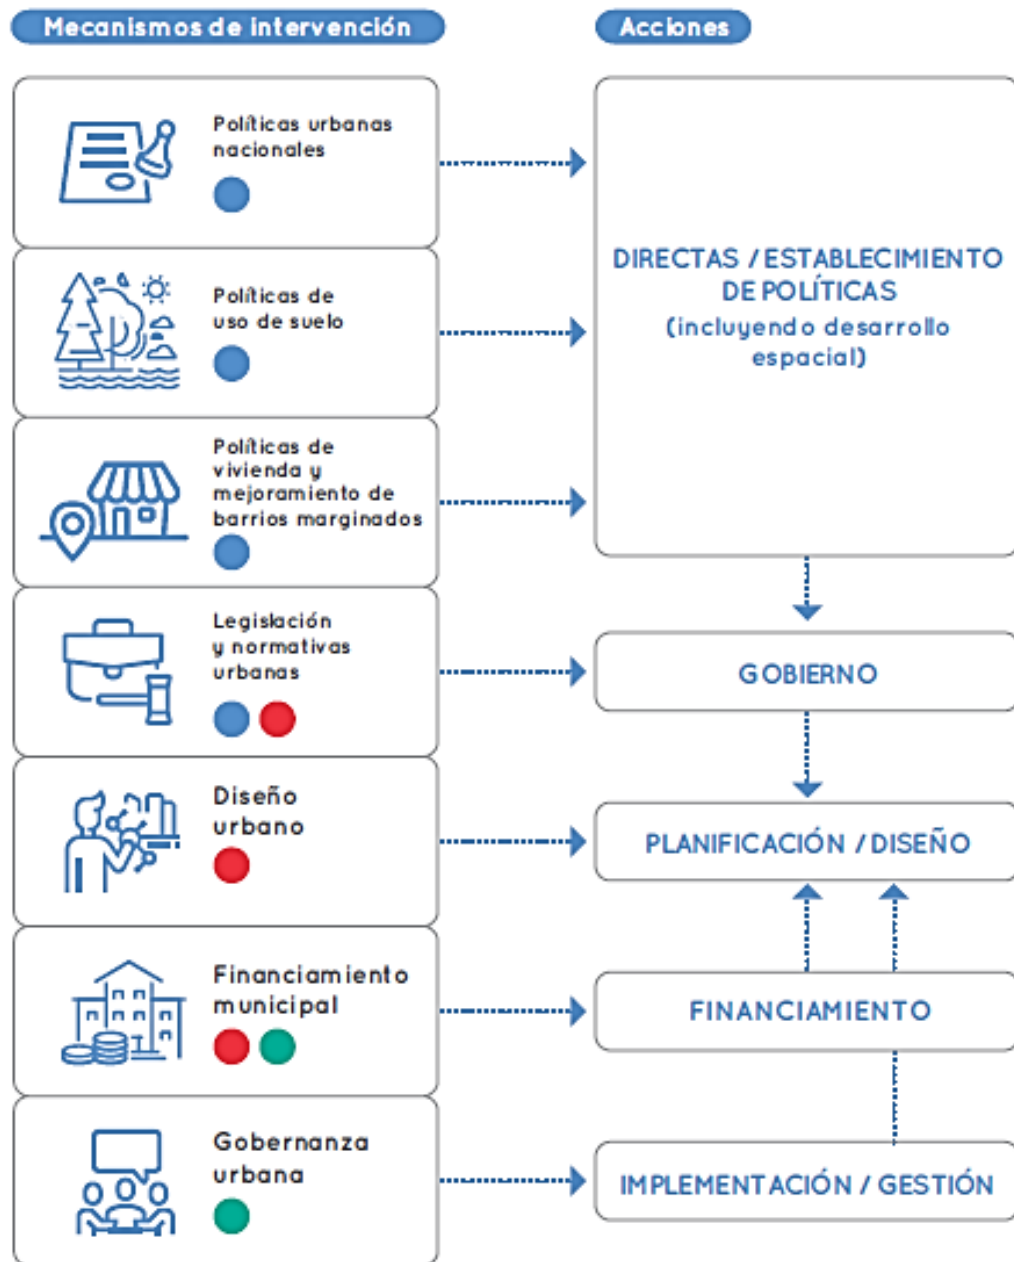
Mecanismos de intervención

Acciones

Políticas urbanas nacionales

Políticas de uso de suelo

Políticas de vivienda y mejoramiento de barrios marginados

Legislación y normativas urbanas

Diseño urbano

Financiamiento municipal

Gobernanza urbana

DIRECTAS / ESTABLECIMIENTO DE POLÍTICAS (incluyendo desarrollo espacial)

GOBIERNO

PLANIFICACIÓN / DISEÑO

FINANCIAMIENTO

IMPLEMENTACIÓN / GESTIÓN